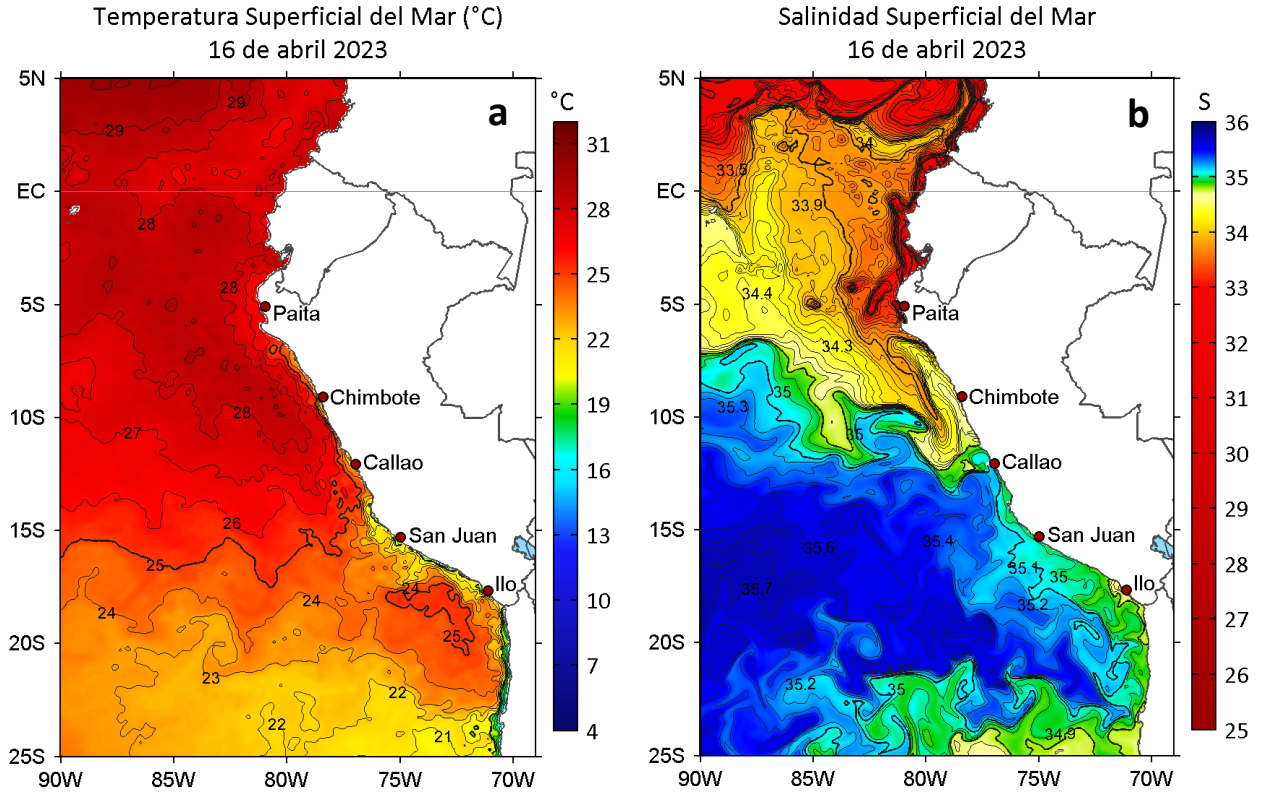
Temperatura Superficial del Mar (°C)
16 de abril 2023

a

°C
31
28
25
22
19
16
13
10
7
4

5N
EC
5S
10S
15S
20S
25S
90W
85W
80W
75W
70W

29
29
28
28
28
27
26
25
24
24
24
25
23
22
22
21

Paita
Chimbote
Callao
San Juan
Ilo

Salinidad Superficial del Mar
16 de abril 2023

b

S
36
35
34
33
32
31
30
29
28
27
26
25

5N
EC
5S
10S
15S
20S
25S
90W
85W
80W
75W
70W

33.5
34
33.9
34.4
34.3
35
35.3
35
35.5
35.4
35.1
35
35.7
35.2
35.2
35
34.9

Paita
Chimbote
Callao
San Juan
Ilo